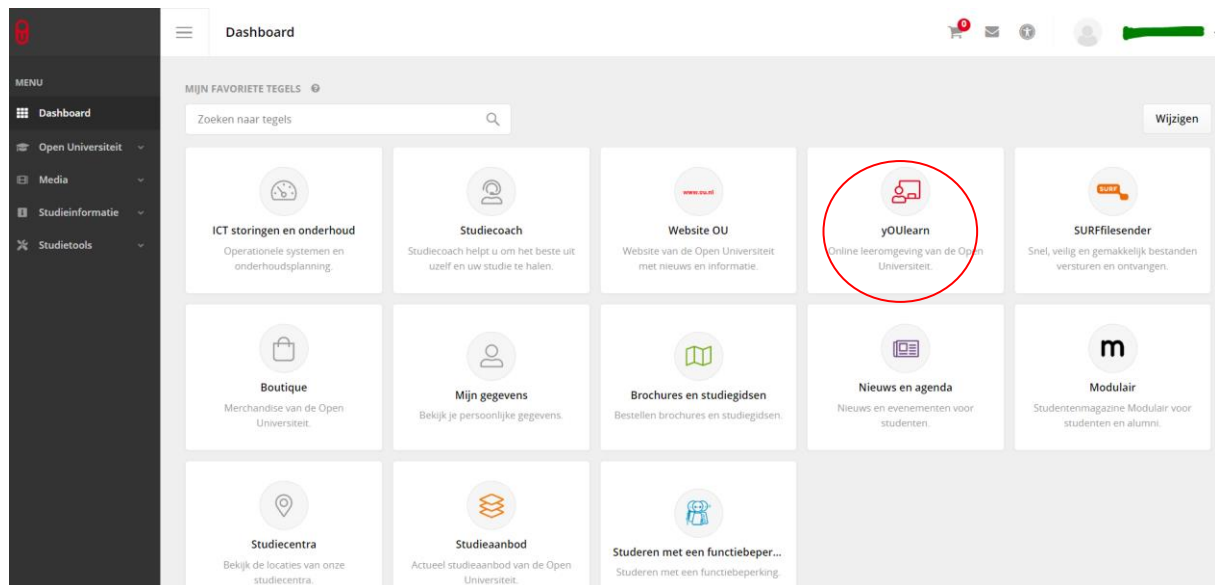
Dashboard

0

MENU
Dashboard
Open Universiteit
Media
Studieinformatie
Studietools

MIJN FAVORIETE TEGELS

Zoeken naar tegels

Wijzigen

ICT storingen en onderhoud
Operationele systemen en onderhoudsplanning.

Studiecoach
Studiecoach helpt u om het beste uit uzelf en uw studie te halen.

www.ou.nl
Website OU
Website van de Open Universiteit met nieuws en informatie.

yOUlearn
Online leeromgeving van de Open Universiteit.

SURF
SURFfilesender
Snel, veilig en gemakkelijk bestanden versturen en ontvangen.

Boutique
Merchandise van de Open Universiteit.

Mijn gegevens
Bekijk je persoonlijke gegevens.

Brochures en studiegidsen
Bestellen brochures en studiegidsen.

Nieuws en agenda
Nieuws en evenementen voor studenten.

m
Modulair
Studentenmagazine Modulair voor studenten en alumni.

Studiecentra
Bekijk de locaties van onze studiecentra.

Studieaanbod
Actueel studieaanbod van de Open Universiteit.

Studeren met een functiebeper...
Studeren met een functiebeperking.